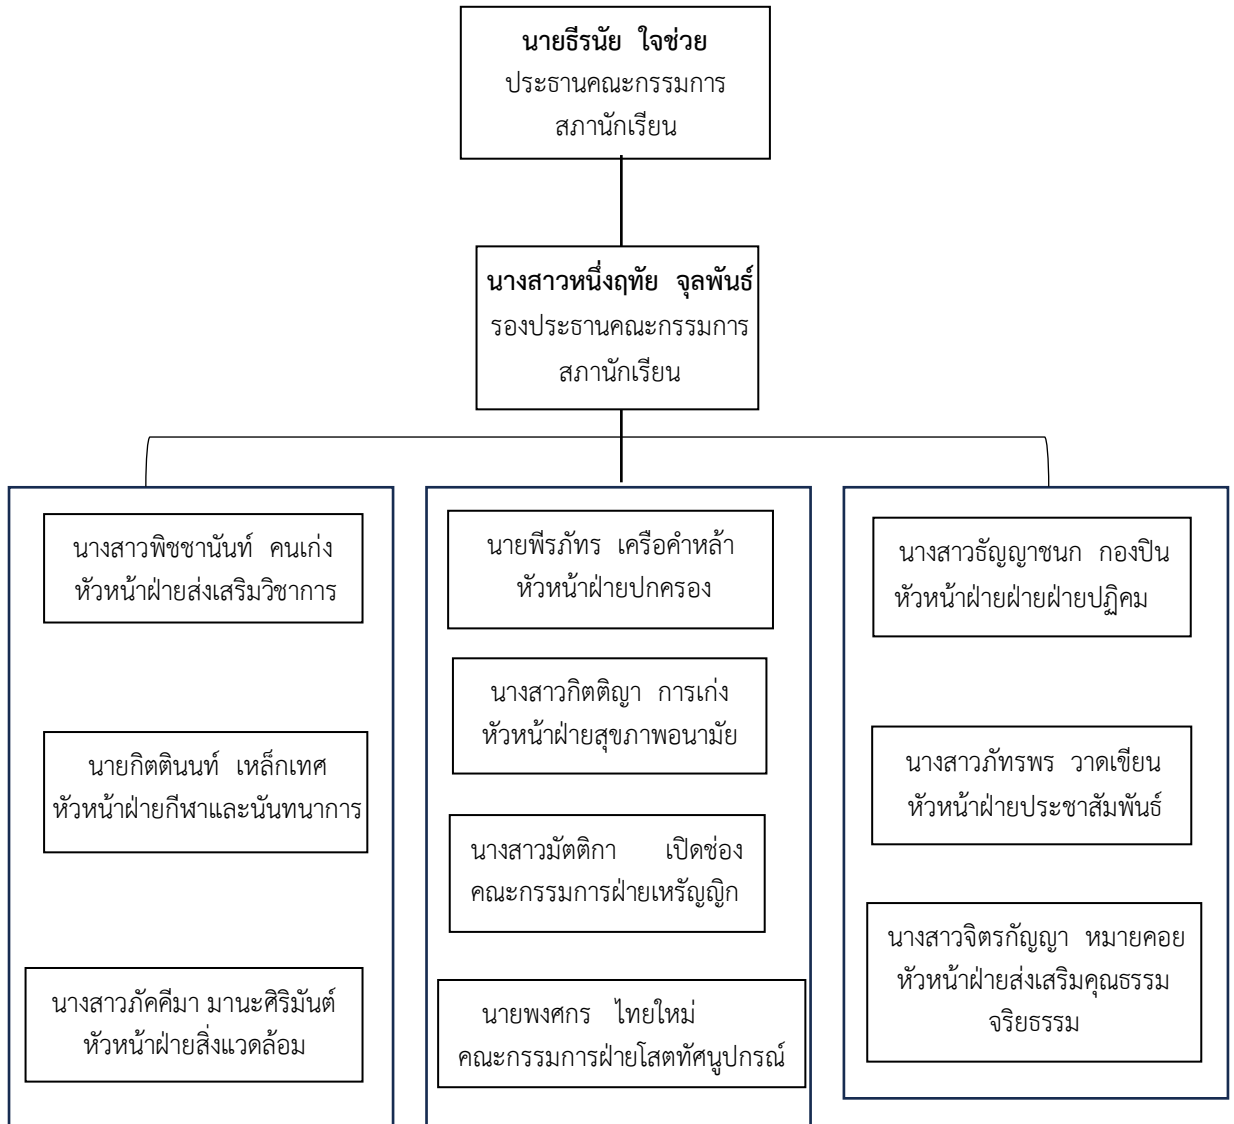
**นายธีรนัย ใจช่วย**
ประธานคณะกรรมการสภานักเรียน

**นางสาวหนึ่งฤทัย จุลพันธ์**
รองประธานคณะกรรมการสภานักเรียน

นางสาวพิชชานันท์ คนเก่ง
หัวหน้าฝ่ายส่งเสริมวิชาการ

นายกิตตินนท์ เหล็กเทศ
หัวหน้าฝ่ายกีฬาและนันทนาการ

นางสาวภัคคีมา มานะศิริมันต์
หัวหน้าฝ่ายสิ่งแวดล้อม

นายพีรภัทร เครือคำหล้า
หัวหน้าฝ่ายปกครอง

นางสาวกิตติญา การเก่ง
หัวหน้าฝ่ายสุขภาพอนามัย

นางสาวมัตติกา เปิดช่อง
คณะกรรมการฝ่ายเหรัญญิก

นายพงศกร ไทยใหม่
คณะกรรมการฝ่ายโสตทัศนูปกรณ์

นางสาวธัญญาชนก กองปิน
หัวหน้าฝ่ายฝ่ายฝ่ายปฏิคม

นางสาวภัทรพร วาดเขียน
หัวหน้าฝ่ายประชาสัมพันธ์

นางสาวจิตรกัญญา หมายคอย
หัวหน้าฝ่ายส่งเสริมคุณธรรมจริยธรรม